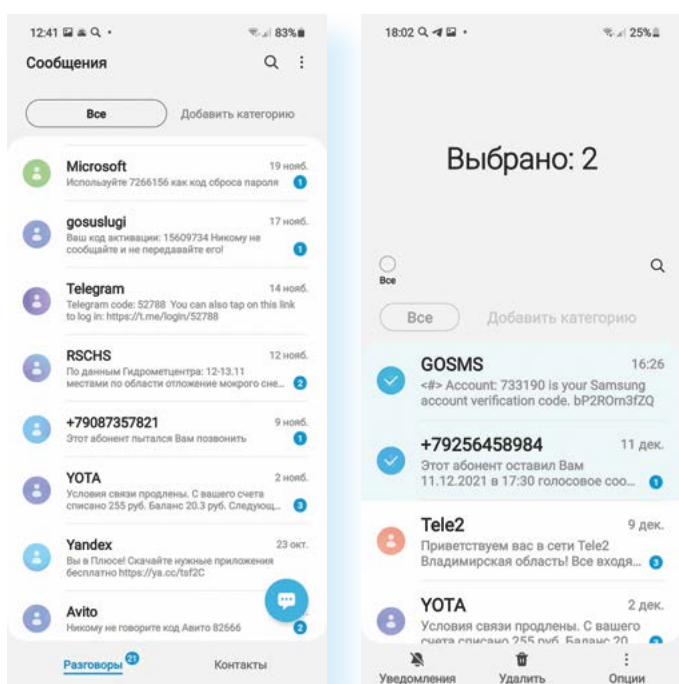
12:41 83%

Сообщения

Все

Добавить категорию

Microsoft
19 нояб.
Используйте 7266156 как код сброса пароля
1

gosuslugi
17 нояб.
Ваш код активации: 15609734 Никому не сообщайте и не передавайте его!
1

Telegram
14 нояб.
Telegram code: 52788 You can also tap on this link to log in: https://t.me/login/52788

RSCHS
12 нояб.
По данным Гидрометцентра: 12-13.11 местами по области отложение мокрого сне...
2

+79087357821
9 нояб.
Этот абонент пытался Вам позвонить
1

YOTA
2 нояб.
Условия связи продлены. С вашего счета списано 255 руб. Баланс 20.3 руб. Следующ...
3

Yandex
23 окт.
Вы в Плюсе! Скачайте нужные приложения бесплатно https://ya.cc/tsf2C

Avito
Никому не говорите код Авито 82666
2

Разговоры 21

Контакты

18:02 25%

Выбрано: 2

Все

Все

Добавить категорию

GOSMS
16:26
<#> Account: 733190 is your Samsung account verification code. bP2ROrn3fZQ

+79256458984
11 дек.
Этот абонент оставил Вам 11.12.2021 в 17:30 голосовое соо...
1

Tele2
9 дек.
Приветствуем вас в сети Tele2 Владимирская область! Все входя...
3

YOTA
2 дек.
Условия связи продлены. С вашего счета списано 255 руб. Баланс 20

Уведомления

Удалить

Опции